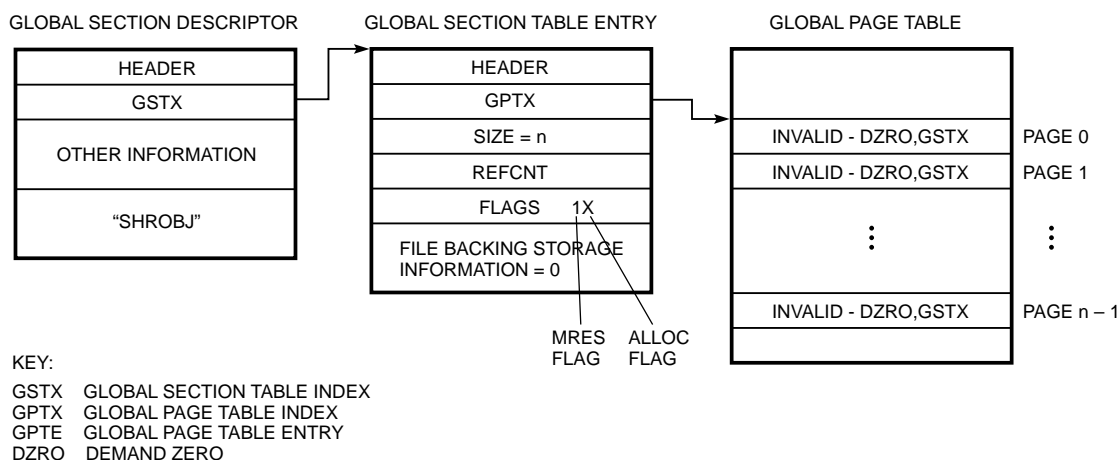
GLOBAL SECTION DESCRIPTOR

HEADER
GSTX
OTHER INFORMATION
"SHROBJ"

GLOBAL SECTION TABLE ENTRY

HEADER
GPTX
SIZE = n
REFCNT
FLAGS 1X
FILE BACKING STORAGE INFORMATION = 0

MRES FLAG
ALLOC FLAG

GLOBAL PAGE TABLE

INVALID - DZRO,GSTX PAGE 0
INVALID - DZRO,GSTX PAGE 1
⋮ ⋮
INVALID - DZRO,GSTX PAGE n – 1

KEY:
GSTX GLOBAL SECTION TABLE INDEX
GPTX GLOBAL PAGE TABLE INDEX
GPTE GLOBAL PAGE TABLE ENTRY
DZRO DEMAND ZERO